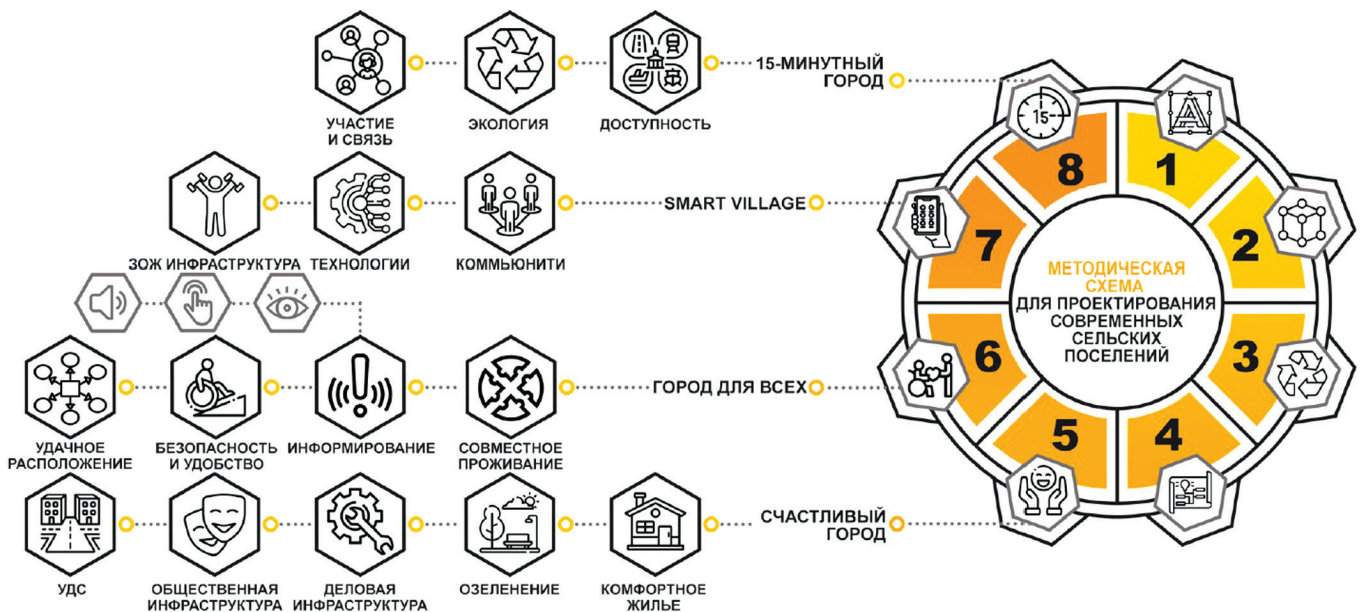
УЧАСТИЕ И СВЯЗЬ

ЭКОЛОГИЯ

ДОСТУПНОСТЬ

15-МИНУТНЫЙ ГОРОД

15

ЗОЖ ИНФРАСТРУКТУРА

ТЕХНОЛОГИИ

КОММЬЮНИТИ

SMART VILLAGE

УДАЧНОЕ РАСПОЛОЖЕНИЕ

БЕЗОПАСНОСТЬ И УДОБСТВО

ИНФОРМИРОВАНИЕ

СОВМЕСТНОЕ ПРОЖИВАНИЕ

ГОРОД ДЛЯ ВСЕХ

УДС

ОБЩЕСТВЕННАЯ ИНФРАСТРУКТУРА

ДЕЛОВАЯ ИНФРАСТРУКТУРА

ОЗЕЛЕНЕНИЕ

КОМФОРТНОЕ ЖИЛЬЕ

СЧАСТЛИВЫЙ ГОРОД

8

1

7

2

МЕТОДИЧЕСКАЯ СХЕМА ДЛЯ ПРОЕКТИРОВАНИЯ СОВРЕМЕННЫХ СЕЛЬСКИХ ПОСЕЛЕНИЙ

6

3

5

4